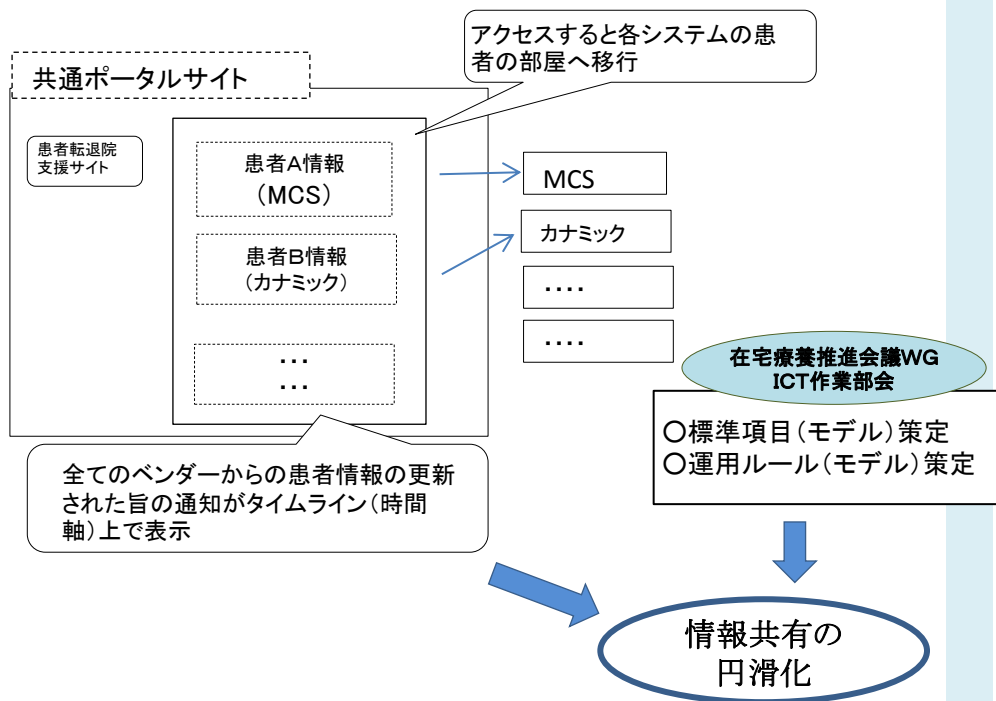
アクセスすると各システムの患者の部屋へ移行

共通ポータルサイト

患者転退院支援サイト

患者A情報
（MCS）

患者B情報
（カナミック）

…
…

MCS

カナミック

....

....

在宅療養推進会議WG
ICT作業部会

○標準項目（モデル）策定
○運用ルール（モデル）策定

全てのベンダーからの患者情報の更新された旨の通知がタイムライン（時間軸）上で表示

情報共有の
円滑化